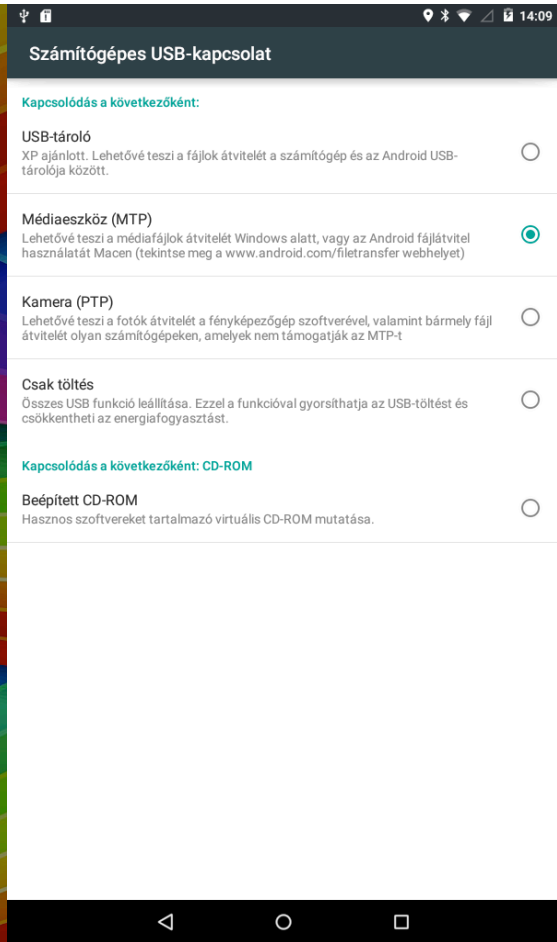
14:09

Számítógépes USB-kapcsolat

Kapcsolódás a következőként:

USB-tároló
XP ajánlott. Lehetővé teszi a fájlok átvitelét a számítógép és az Android USB-tárolója között.

Médiaeszköz (MTP)
Lehetővé teszi a médiafájlok átvitelét Windows alatt, vagy az Android fájlátvitel használatát Macen (tekintse meg a www.android.com/filetransfer webhelyet)

Kamera (PTP)
Lehetővé teszi a fotók átvitelét a fényképezőgép szoftverével, valamint bármely fájl átvitelét olyan számítógépeken, amelyek nem támogatják az MTP-t

Csak töltés
Összes USB funkció leállítása. Ezzel a funkcióval gyorsíthatja az USB-töltést és csökkentheti az energiafogyasztást.

Kapcsolódás a következőként: CD-ROM

Beépített CD-ROM
Hasznos szoftvereket tartalmazó virtuális CD-ROM mutatása.